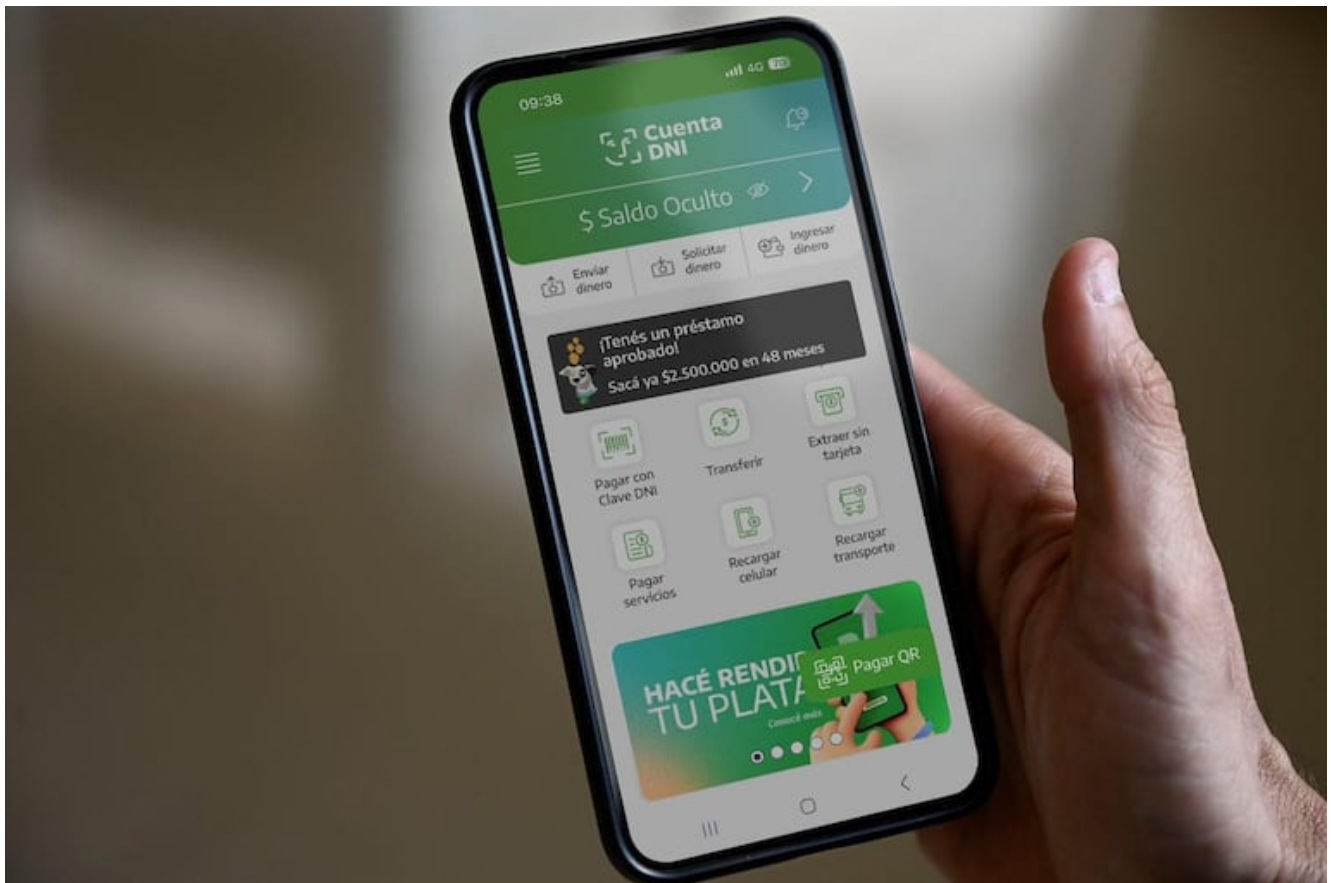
09:38

4G

Cuenta DNI

$ Saldo Oculto

Enviar dinero

Solicitar dinero

Ingresar dinero

¡Tenés un préstamo aprobado!
Sacá ya $2.500.000 en 48 meses

Pagar con Clave DNI

Transferir

Extraer sin tarjeta

Pagar servicios

Recargar celular

Recargar transporte

HACÉ RENDI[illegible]
TU PLATA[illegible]

Conocé más

Pagar QR